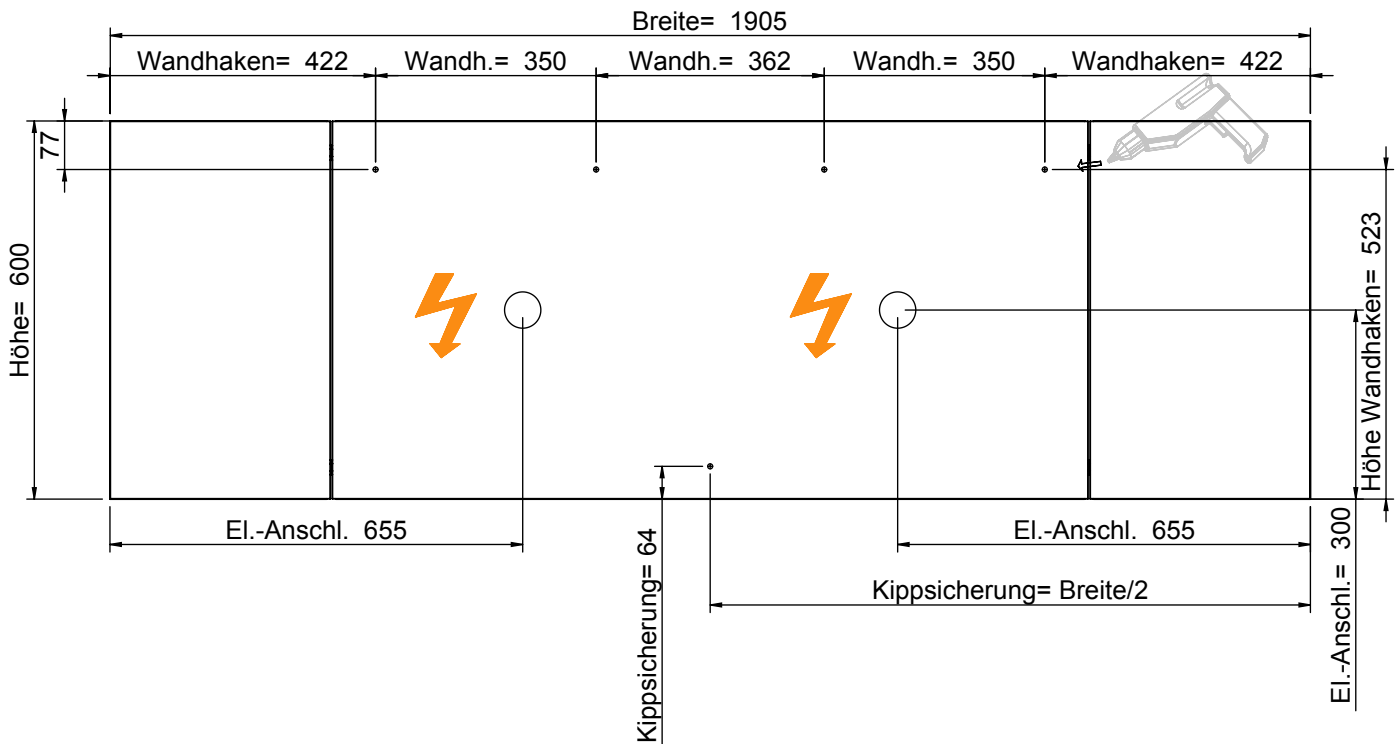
Breite= 1905

Wandhaken= 422

Wandh.= 350

Wandh.= 362

Wandh.= 350

Wandhaken= 422

77

Höhe= 600

Höhe Wandhaken= 523

El.-Anschl. 655

Kippsicherung= 64

El.-Anschl. 655

Kippsicherung= Breite/2

El.-Anschl.= 300